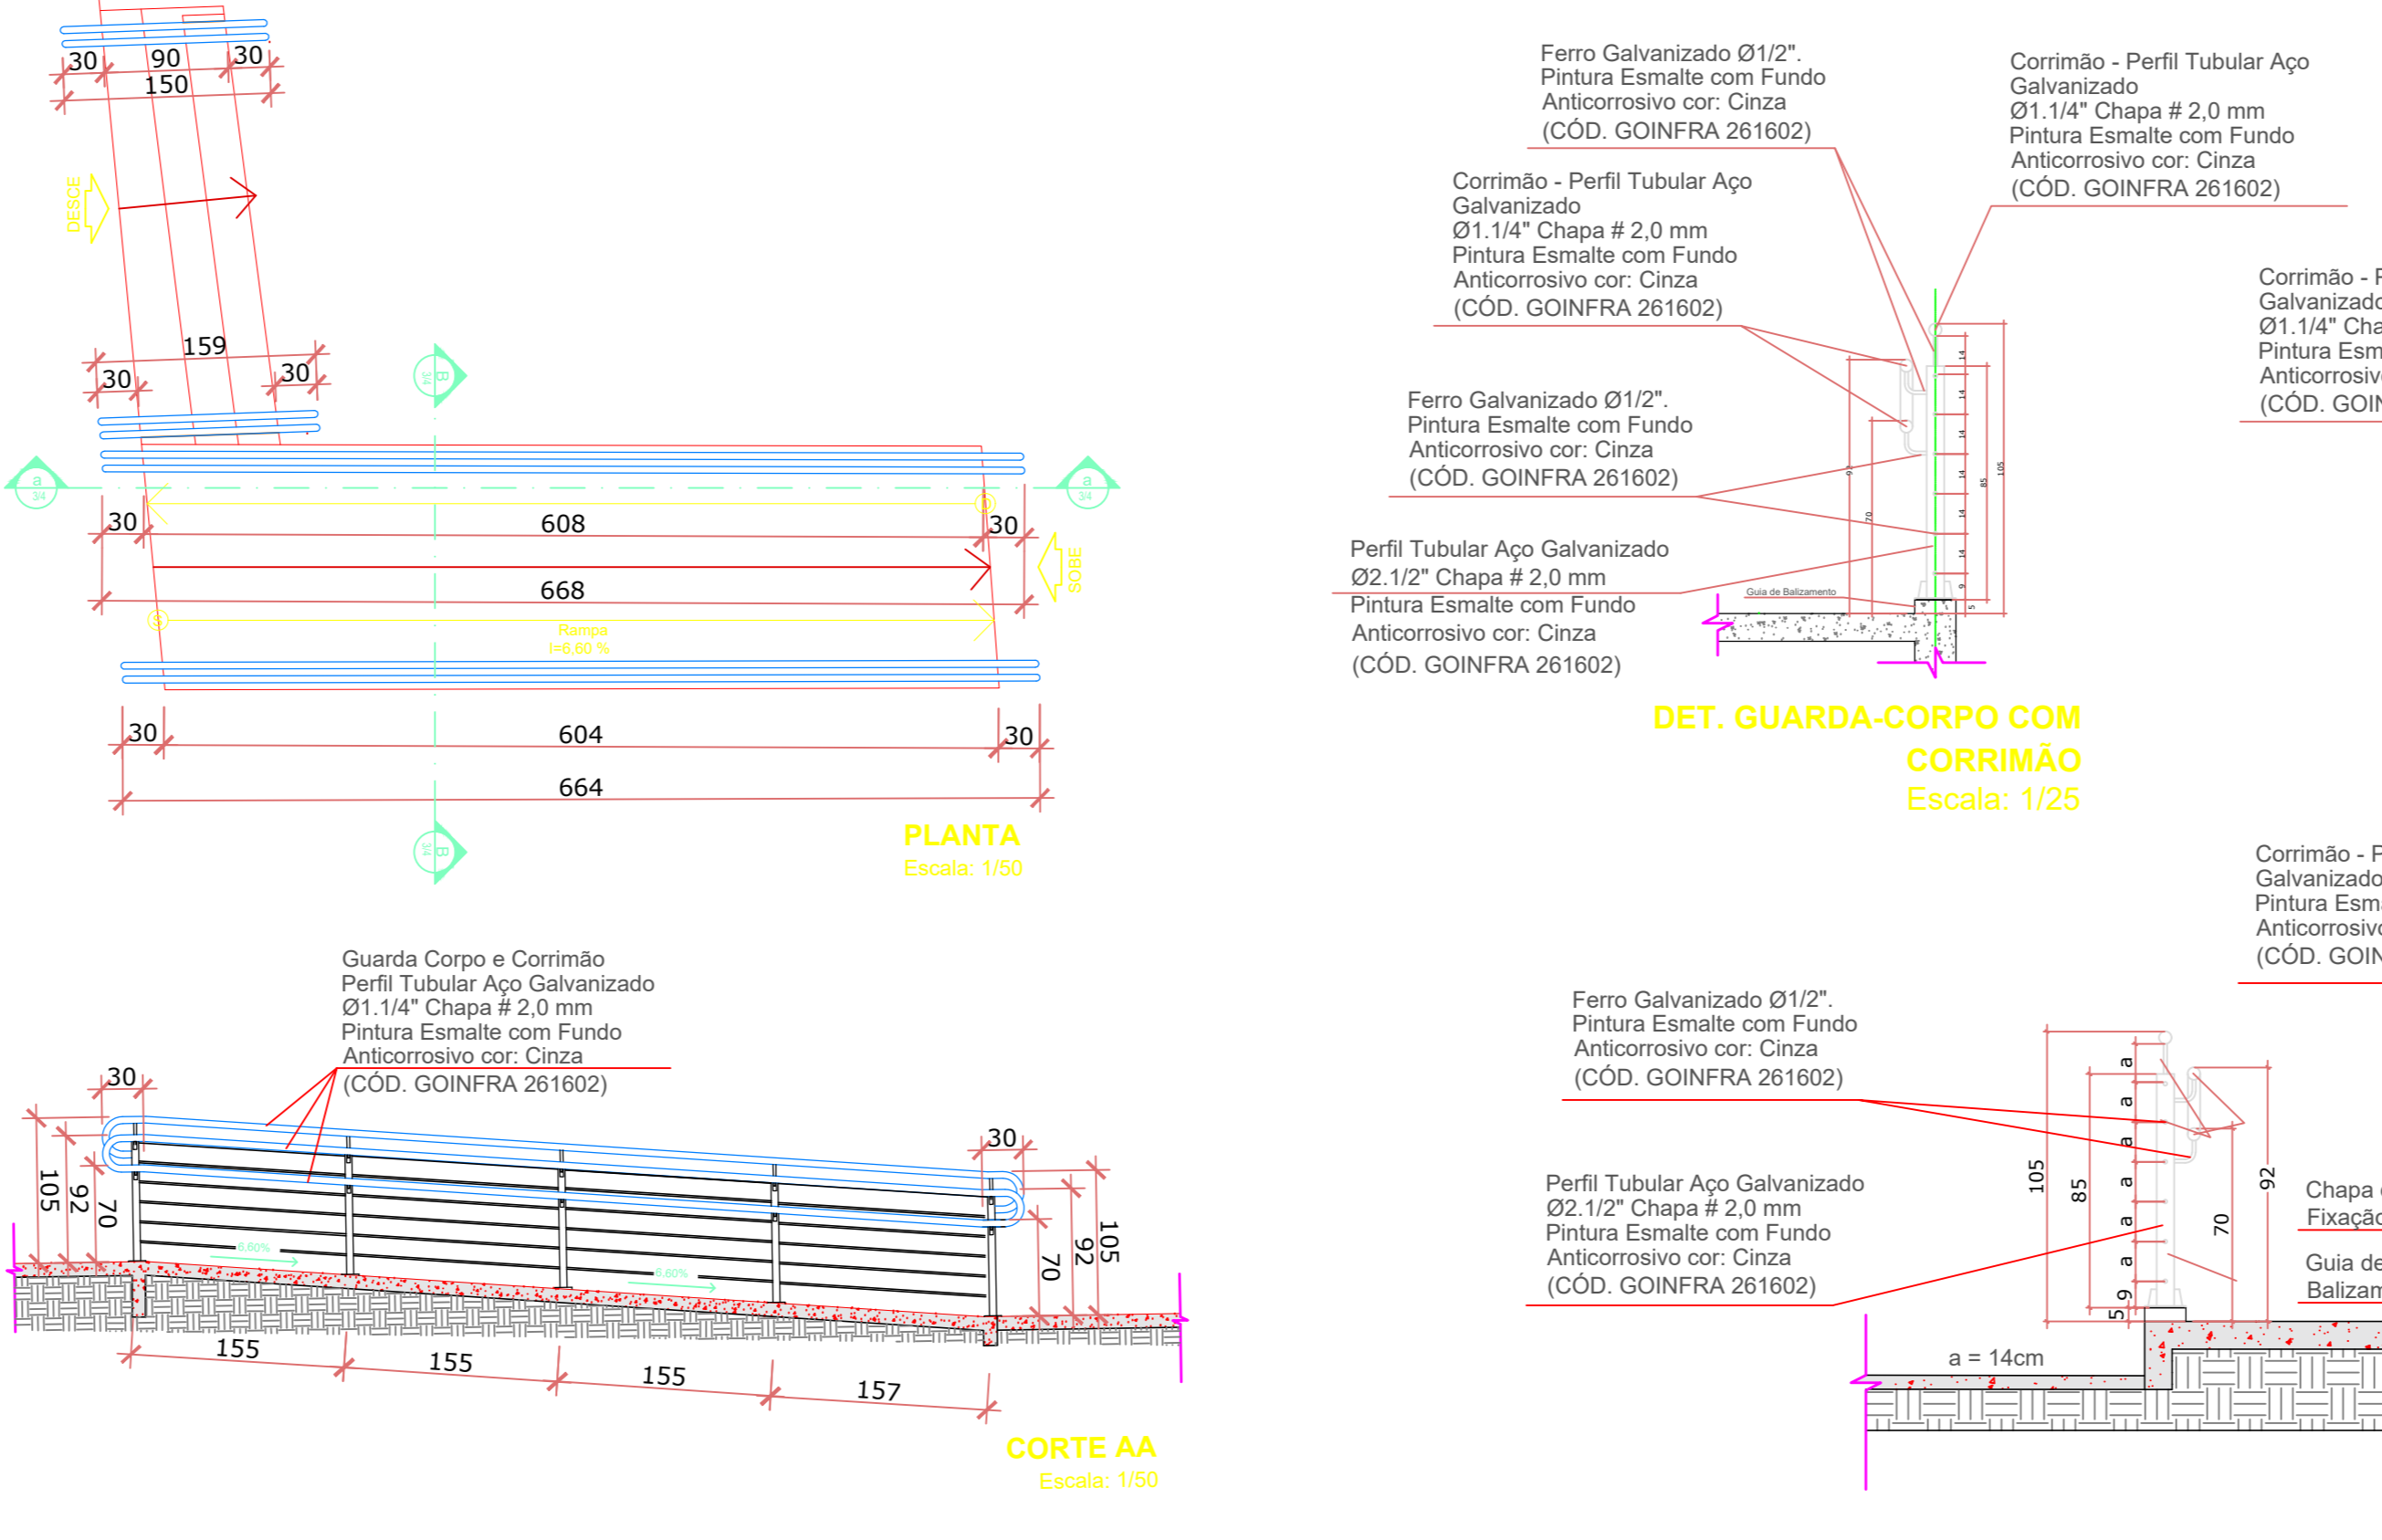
30 90 30
150

DESCE

159
30 30

B 3/4

a 3/4

30 608 30

668

SOBE

Rampa
I=6,60 %

30 604 30
664

B 3/4

PLANTA
Escala: 1/50

Ferro Galvanizado Ø1/2".
Pintura Esmalte com Fundo
Anticorrosivo cor: Cinza
(CÓD. GOINFRA 261602)

Corrimão - Perfil Tubular Aço Galvanizado
Ø1.1/4" Chapa # 2,0 mm
Pintura Esmalte com Fundo
Anticorrosivo cor: Cinza
(CÓD. GOINFRA 261602)

Corrimão - Perfil Tubular Aço Galvanizado
Ø1.1/4" Chapa # 2,0 mm
Pintura Esmalte com Fundo
Anticorrosivo cor: Cinza
(CÓD. GOINFRA 261602)

Corrimão - P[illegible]
Galvanizado
Ø1.1/4" Cha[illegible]
Pintura Esm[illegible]
Anticorrosivo
(CÓD. GOIN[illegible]

Ferro Galvanizado Ø1/2".
Pintura Esmalte com Fundo
Anticorrosivo cor: Cinza
(CÓD. GOINFRA 261602)

Perfil Tubular Aço Galvanizado
Ø2.1/2" Chapa # 2,0 mm
Pintura Esmalte com Fundo
Anticorrosivo cor: Cinza
(CÓD. GOINFRA 261602)

Guia de Balizamento

14 14 14 14 14 14 9 5 9 70 85 105

DET. GUARDA-CORPO COM CORRIMÃO
Escala: 1/25

Corrimão - P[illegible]
Galvanizado
Pintura Esm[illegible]
Anticorrosivo
(CÓD. GOIN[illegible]

Guarda Corpo e Corrimão
Perfil Tubular Aço Galvanizado
Ø1.1/4" Chapa # 2,0 mm
Pintura Esmalte com Fundo
Anticorrosivo cor: Cinza
(CÓD. GOINFRA 261602)

30
105 92 70
6,60%
6,60%
30
70 92 105

155 155 155 157

CORTE AA
Escala: 1/50

Ferro Galvanizado Ø1/2".
Pintura Esmalte com Fundo
Anticorrosivo cor: Cinza
(CÓD. GOINFRA 261602)

Perfil Tubular Aço Galvanizado
Ø2.1/2" Chapa # 2,0 mm
Pintura Esmalte com Fundo
Anticorrosivo cor: Cinza
(CÓD. GOINFRA 261602)

105 85 a a a a a a 9 5 70 92

a = 14cm

Chapa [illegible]
Fixação

Guia de
Balizam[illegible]